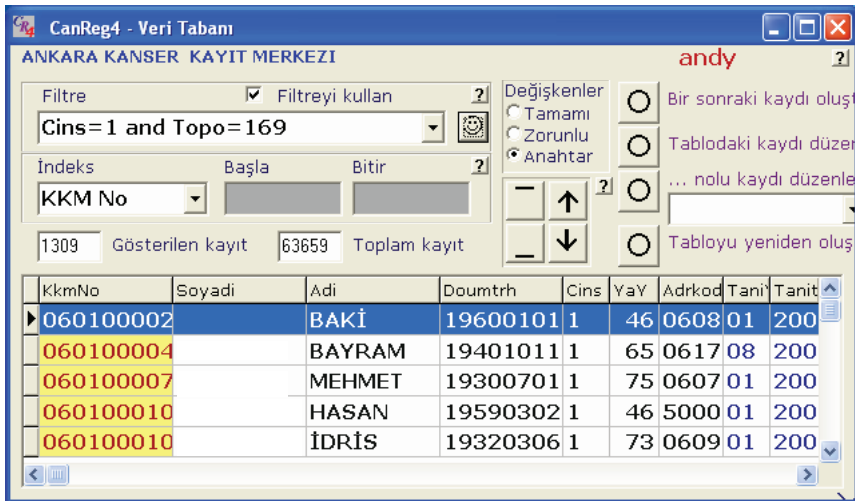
CanReg4 - Veri Tabanı

ANKARA KANSER KAYIT MERKEZI

andy

?

Filtre

Filtreyi kullan

?

Cins=1 and Topo=169

İndeks

Başla

Bitir

?

KKM No

Değişkenler

Tamamı

Zorunlu

Anahtar

?

Bir sonraki kaydı oluşt

Tablodaki kaydı düzen

... nolu kaydı düzenle

Tabloyu yeniden oluş

1309 Gösterilen kayıt

63659 Toplam kayıt

| KkmNo | Soyadi | Adi | Doumtrh | Cins | YaY | Adrkod | Tani | Tanit |
|---|---|---|---|---|---|---|---|---|
| 060100002 | | BAKİ | 19600101 | 1 | 46 | 0608 | 01 | 200 |
| 060100004 | | BAYRAM | 19401011 | 1 | 65 | 0617 | 08 | 200 |
| 060100007 | | MEHMET | 19300701 | 1 | 75 | 0607 | 01 | 200 |
| 060100010 | | HASAN | 19590302 | 1 | 46 | 5000 | 01 | 200 |
| 060100010 | | İDRİS | 19320306 | 1 | 73 | 0609 | 01 | 200 |